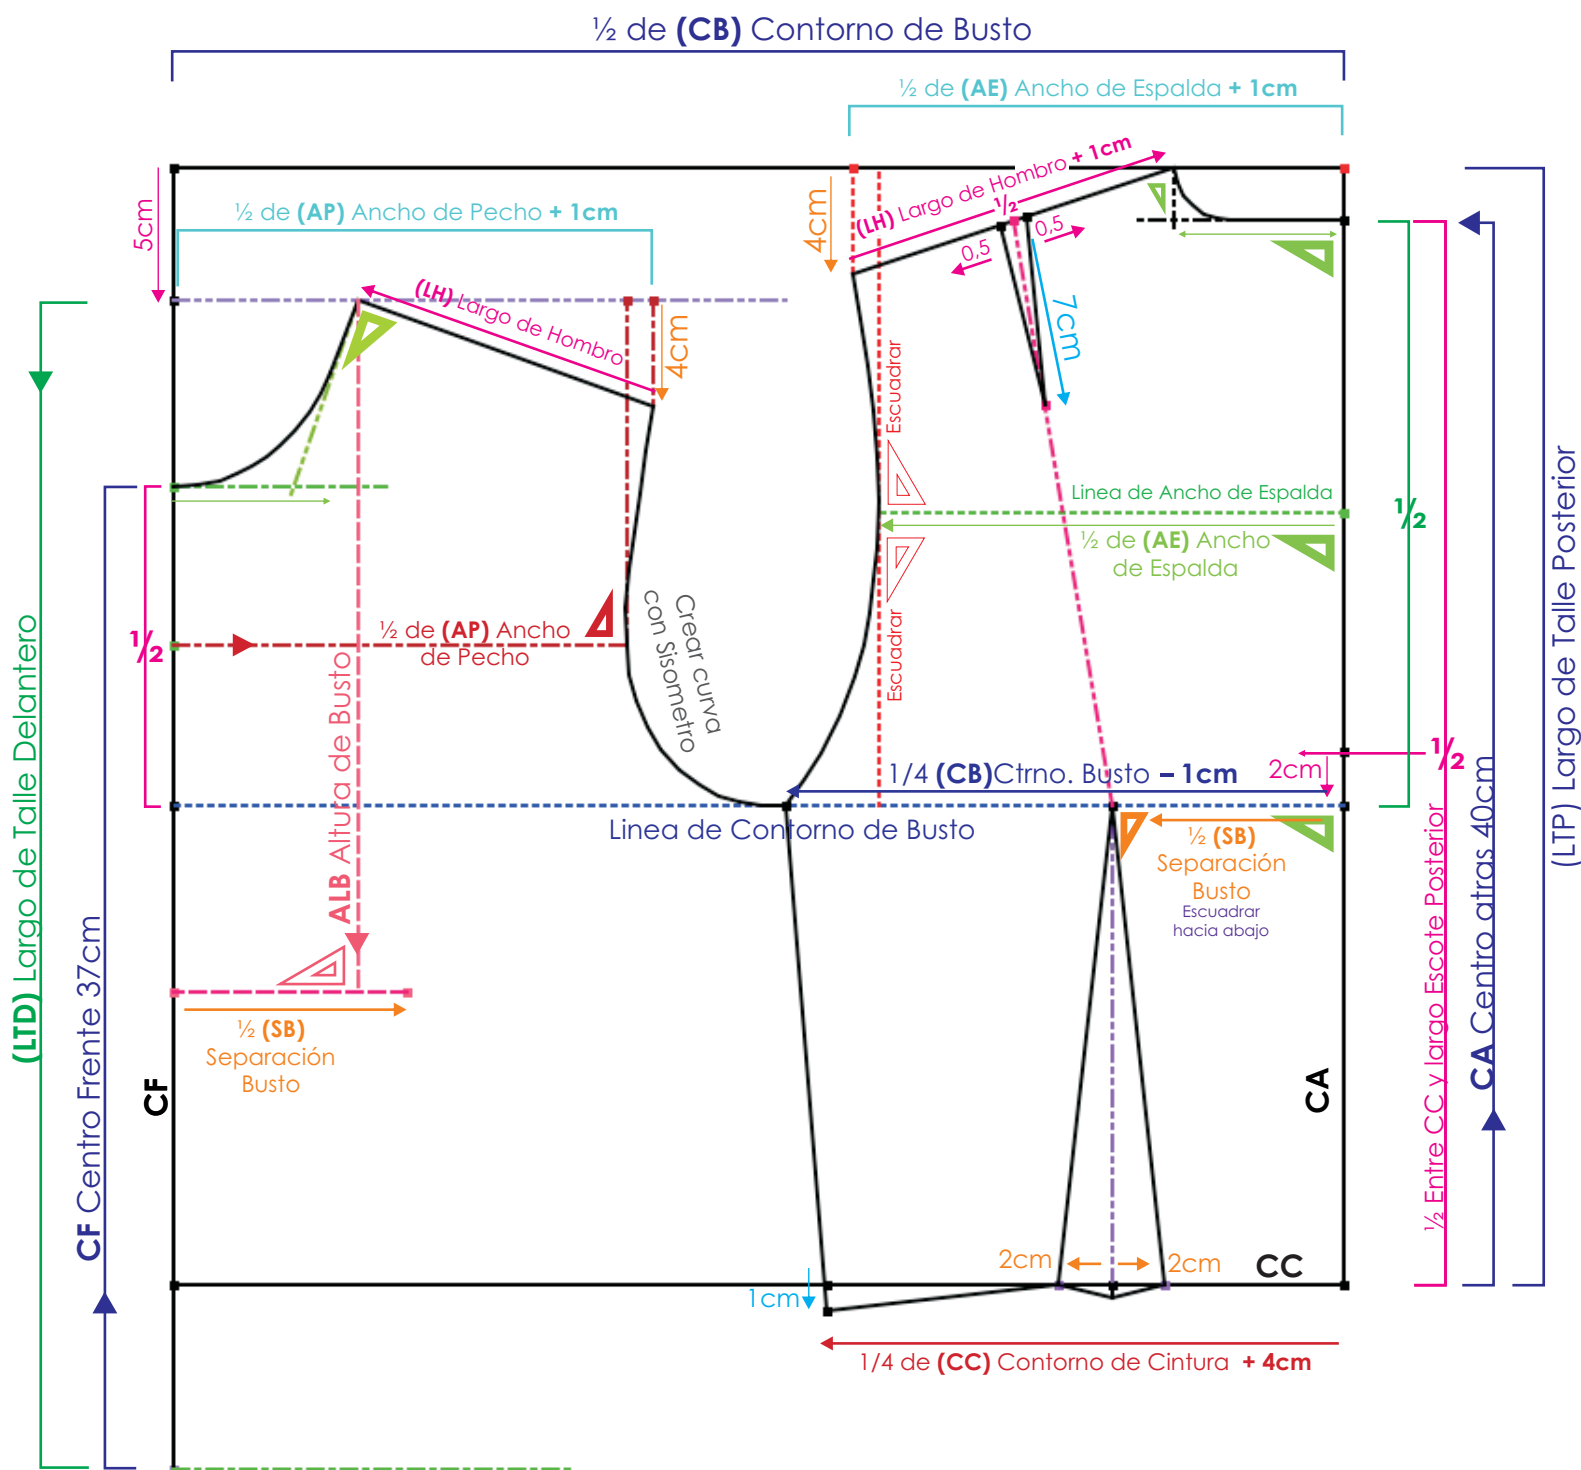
½ de (CB) Contorno de Busto

½ de (AE) Ancho de Espalda + 1cm

½ de (AP) Ancho de Pecho + 1cm

5cm

(LH) Largo de Hombro + 1cm

½

0,5

0,5

4cm

7cm

(LH) Largo de Hombro

4cm

Escuadrar

Linea de Ancho de Espalda

½ de (AE) Ancho de Espalda

½

Crear curva con Sisometro

½

½ de (AP) Ancho de Pecho

Escuadrar

ALB Altura de Busto

1/4 (CB)Ctrno. Busto – 1cm

2cm

½

Linea de Contorno de Busto

½ (SB) Separación Busto
Escuadrar hacia abajo

½ (SB) Separación Busto

(LTD) Largo de Talle Delantero

CF Centro Frente 37cm

CF

CA

½ Entre CC y largo Escote Posterior

CA Centro atras 40cm

(LTP) Largo de Talle Posterior

2cm

2cm

CC

1cm

1/4 de (CC) Contorno de Cintura + 4cm